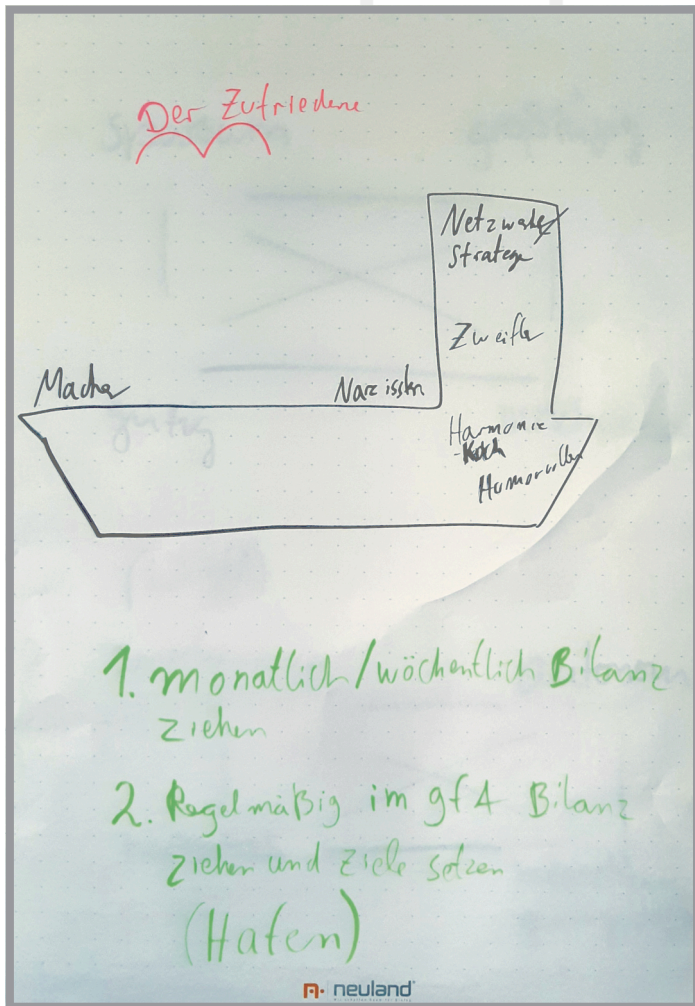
Der Zufriedene

Netzwerker
Stratege

Zweifler

Macher

Narzisst

Harmonie
Koch
Humorvoller

1. monatlich/wöchentlich Bilanz ziehen

2. Regelmäßig im gf4 Bilanz ziehen und Ziele setzen (Hafen)

neuland